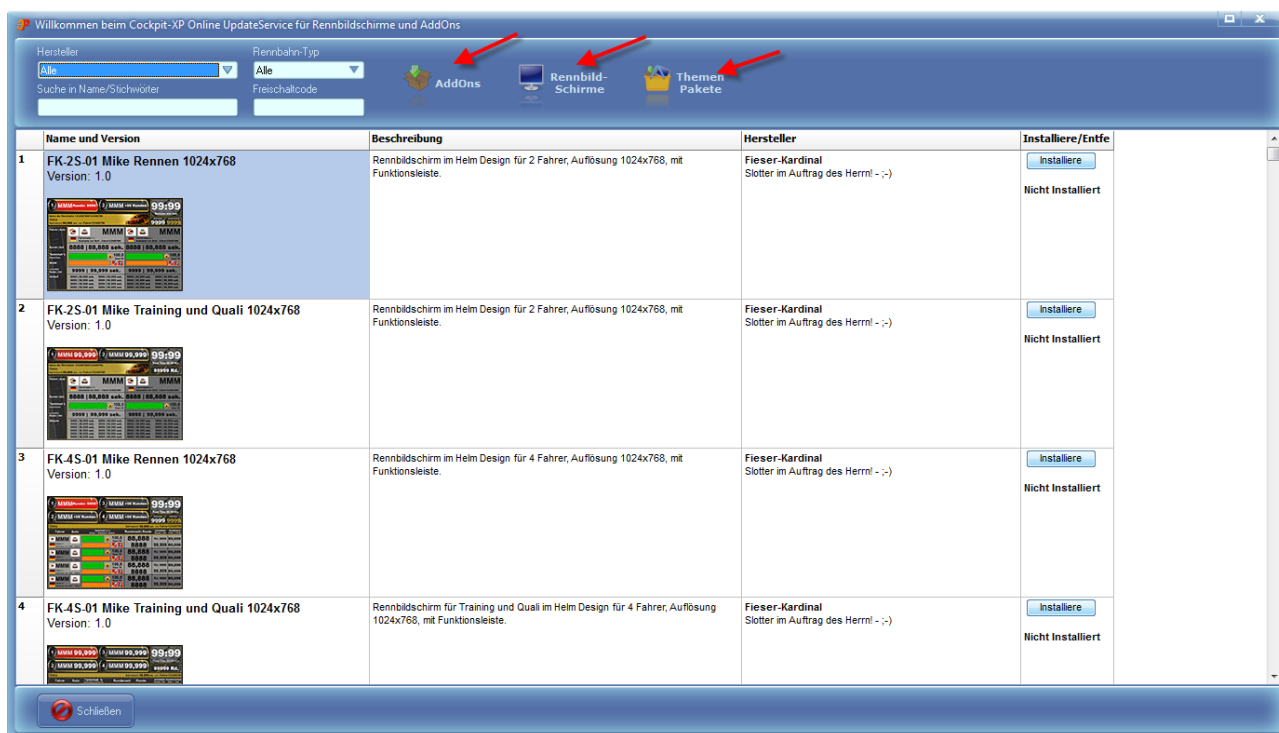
Willkommen beim Cockpit-XP Online UpdateService für Rennbildschirme und AddOns

Hersteller
Alle
Suche in Name/Stichwörter

Rennbahn-Typ
Alle
Freischaltcode

AddOns
Rennbild-Schirme
Themen Pakete

| | Name und Version | Beschreibung | Hersteller | Installiere/Entfe |
|---|---|---|---|---|
| 1 | FK-2S-01 Mike Rennen 1024x768 Version: 1.0 | Rennbildschirm im Helm Design für 2 Fahrer, Auflösung 1024x768, mit Funktionsleiste. | Fieser-Kardinal Slotter im Auftrag des Herrn! - ;-) | Installiere Nicht Installiert |
| 2 | FK-2S-01 Mike Training und Quali 1024x768 Version: 1.0 | Rennbildschirm im Helm Design für 2 Fahrer, Auflösung 1024x768, mit Funktionsleiste. | Fieser-Kardinal Slotter im Auftrag des Herrn! - ;-) | Installiere Nicht Installiert |
| 3 | FK-4S-01 Mike Rennen 1024x768 Version: 1.0 | Rennbildschirm im Helm Design für 4 Fahrer, Auflösung 1024x768, mit Funktionsleiste. | Fieser-Kardinal Slotter im Auftrag des Herrn! - ;-) | Installiere Nicht Installiert |
| 4 | FK-4S-01 Mike Training und Quali 1024x768 Version: 1.0 | Rennbildschirm für Training und Quali im Helm Design für 4 Fahrer, Auflösung 1024x768, mit Funktionsleiste. | Fieser-Kardinal Slotter im Auftrag des Herrn! - ;-) | Installiere Nicht Installiert |

Schließen